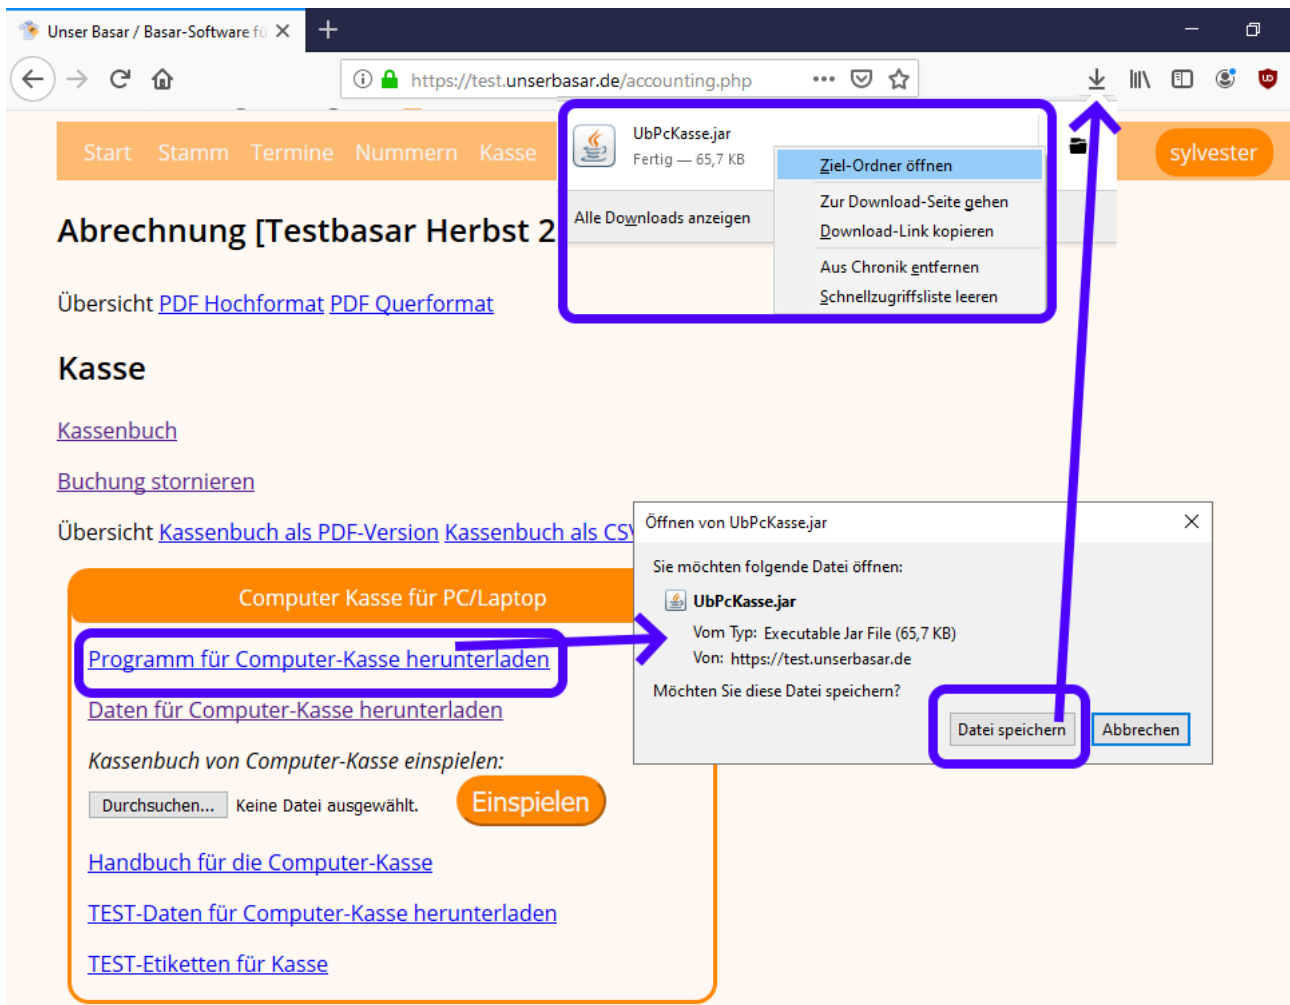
Unser Basar / Basar-Software fü ✕

https://test.unserbasar.de/accounting.php

Start Stamm Termine Nummern Kasse

sylvester

UbPcKasse.jar
Fertig — 65,7 KB

Alle Downloads anzeigen

Ziel-Ordner öffnen
Zur Download-Seite gehen
Download-Link kopieren
Aus Chronik entfernen
Schnellzugriffsliste leeren

Abrechnung [Testbasar Herbst 2

Übersicht PDF Hochformat PDF Querformat

Kasse

Kassenbuch

Buchung stornieren

Übersicht Kassenbuch als PDF-Version Kassenbuch als CS

Computer Kasse für PC/Laptop

Programm für Computer-Kasse herunterladen

Daten für Computer-Kasse herunterladen

Kassenbuch von Computer-Kasse einspielen:

Durchsuchen... Keine Datei ausgewählt. Einspielen

Handbuch für die Computer-Kasse

TEST-Daten für Computer-Kasse herunterladen

TEST-Etiketten für Kasse

Öffnen von UbPcKasse.jar

Sie möchten folgende Datei öffnen:

UbPcKasse.jar

Vom Typ: Executable Jar File (65,7 KB)
Von: https://test.unserbasar.de

Möchten Sie diese Datei speichern?

Datei speichern Abbrechen